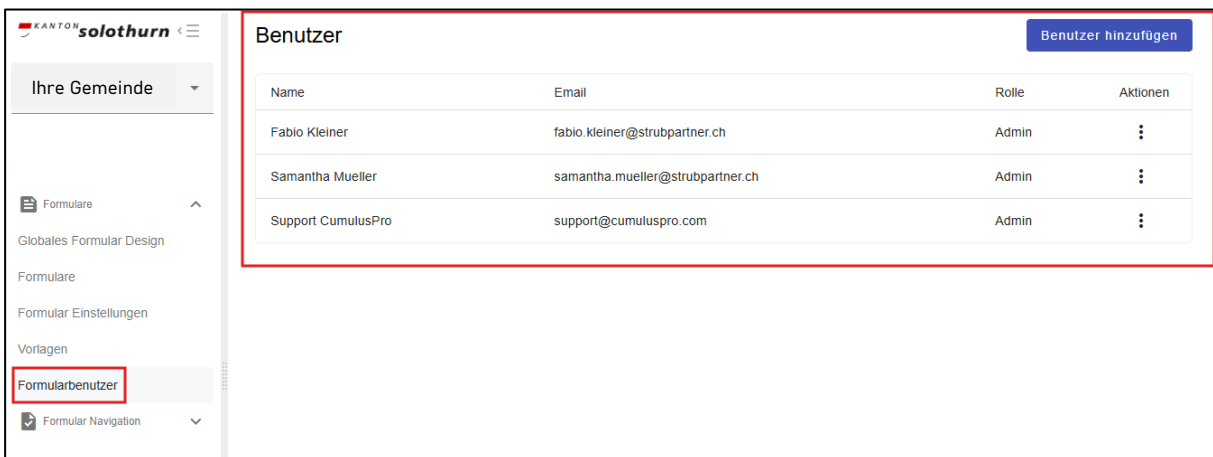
KANTON solothurn

Ihre Gemeinde

Formulare

Globales Formular Design

Formulare

Formular Einstellungen

Vorlagen

Formularbenutzer

Formular Navigation

Benutzer

Benutzer hinzufügen

| Name | Email | Rolle | Aktionen |
|---|---|---|---|
| Fabio Kleiner | fabio.kleiner@strubpartner.ch | Admin | ⋮ |
| Samantha Mueller | samantha.mueller@strubpartner.ch | Admin | ⋮ |
| Support CumulusPro | support@cumuluspro.com | Admin | ⋮ |